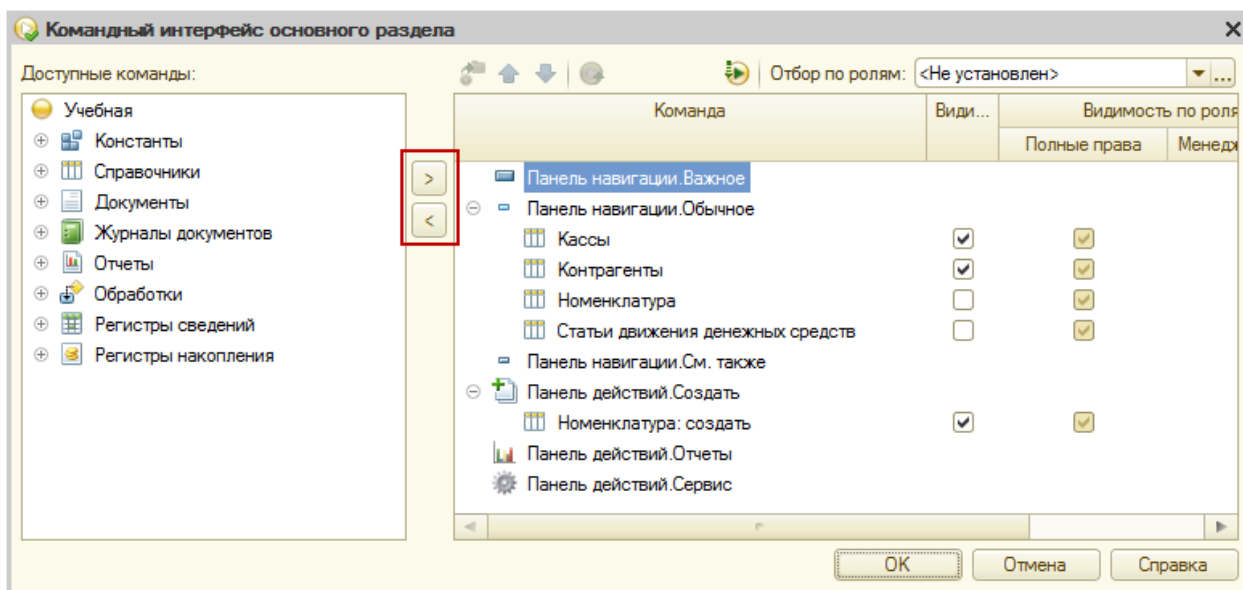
Командный интерфейс основного раздела

Доступные команды:

Учебная
Константы
Справочники
Документы
Журналы документов
Отчеты
Обработки
Регистры сведений
Регистры накопления

>
<

Отбор по ролям: <Не установлен>

| Команда | Види... | Полные права | Менедж |
|---|---|---|---|
| Панель навигации.Важное | | | |
| Панель навигации.Обычное | | | |
| Кассы | ☑ | ☑ | |
| Контрагенты | ☑ | ☑ | |
| Номенклатура | ☐ | ☑ | |
| Статьи движения денежных средств | ☐ | ☑ | |
| Панель навигации.См. также | | | |
| Панель действий.Создать | | | |
| Номенклатура: создать | ☑ | ☑ | |
| Панель действий.Отчеты | | | |
| Панель действий.Сервис | | | |

Видимость по роля

OK
Отмена
Справка